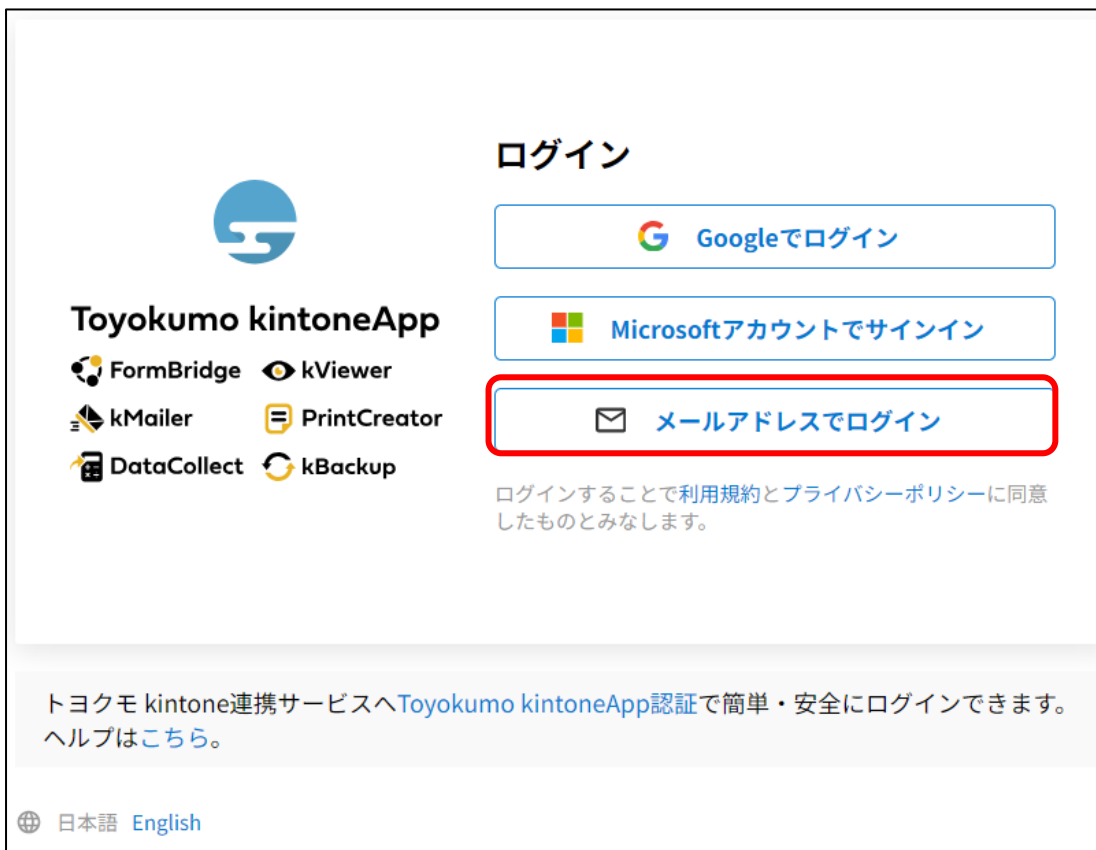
Toyokumo kintoneApp

FormBridge
kViewer
kMailer
PrintCreator
DataCollect
kBackup

ログイン

Googleでログイン

Microsoftアカウントでサインイン

メールアドレスでログイン

ログインすることで利用規約とプライバシーポリシーに同意したものとみなします。

トヨクモ kintone連携サービスへToyokumo kintoneApp認証で簡単・安全にログインできます。ヘルプはこちら。

日本語 English